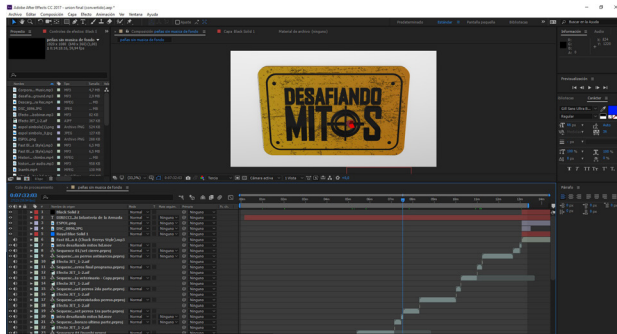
Adobe After Effects CC 2017 - union final (convertido).aep *
Archivo Editar Composición Capa Efecto Animación Ver Ventana Ayuda

Predeterminado Estándar Pantalla pequeña Bibliotecas

Buscar en la Ayuda

Proyecto Controles de efectos: Black Solid 2

Composición: pellas con musica de fondo

pellas con musica de fondo

Capa: Black Solid 2

DESAFIANDO MITOS

Información Audio

Previsualización

Alineación Carácter

Párrafo

0;01;33;01

pellas con musica de fondo

Nombre de origen

Modo

Black Solid 2
Black Solid 1
Efecto_IET_2_1.aif
Normal
Ninguno